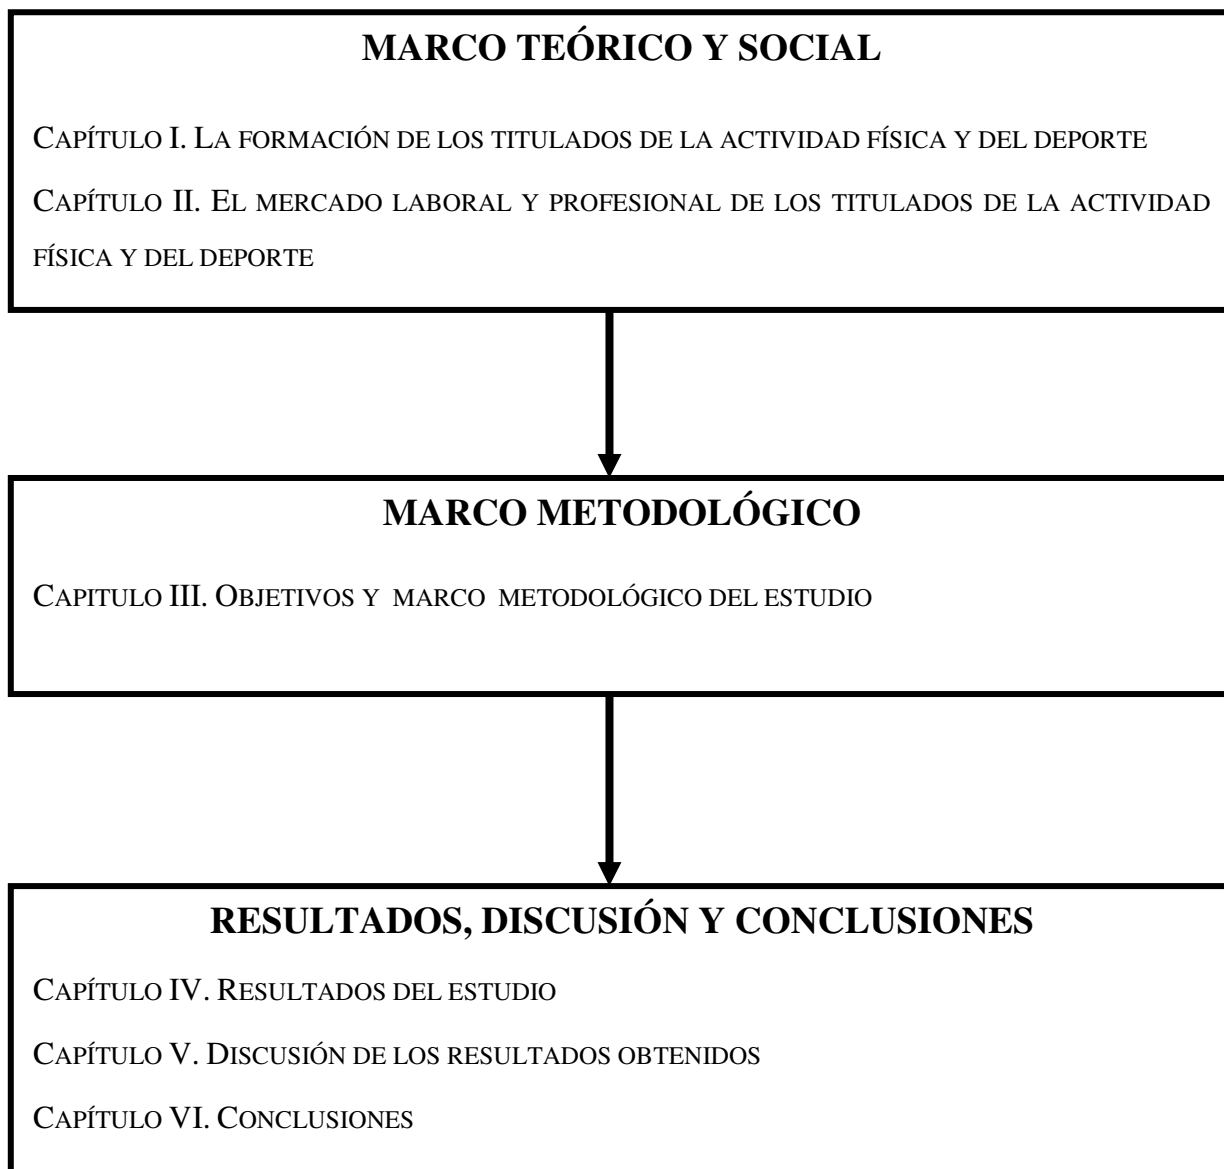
MARCO TEÓRICO Y SOCIAL

Capítulo I. La formación de los titulados de la actividad física y del deporte

Capítulo II. El mercado laboral y profesional de los titulados de la actividad física y del deporte

MARCO METODOLÓGICO

Capitulo III. Objetivos y marco metodológico del estudio

RESULTADOS, DISCUSIÓN Y CONCLUSIONES

Capítulo IV. Resultados del estudio

Capítulo V. Discusión de los resultados obtenidos

Capítulo VI. Conclusiones